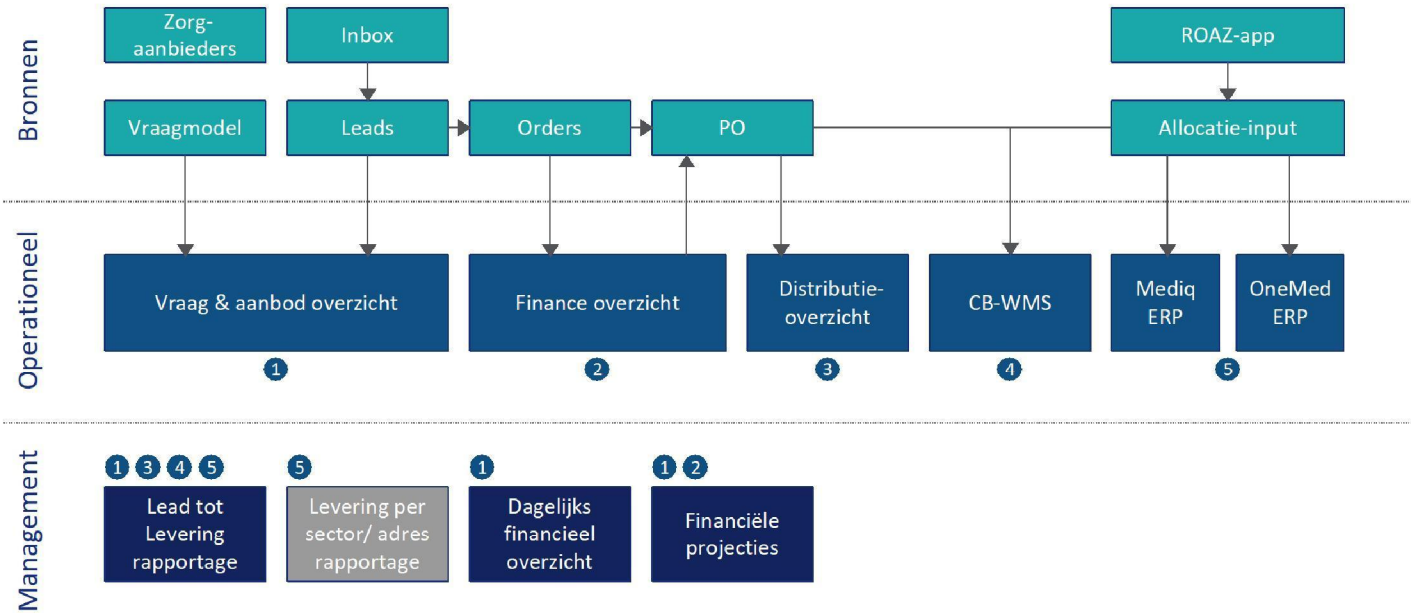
Bronnen

Zorg-aanbieders

Inbox

ROAZ-app

Vraagmodel

Leads

Orders

PO

Allocatie-input

Operationeel

Vraag & aanbod overzicht

Finance overzicht

Distributie-overzicht

CB-WMS

Mediq ERP

OneMed ERP

1

2

3

4

5

Management

1 3 4 5

Lead tot Levering rapportage

5

Levering per sector/ adres rapportage

1

Dagelijks financieel overzicht

1 2

Financiële projecties